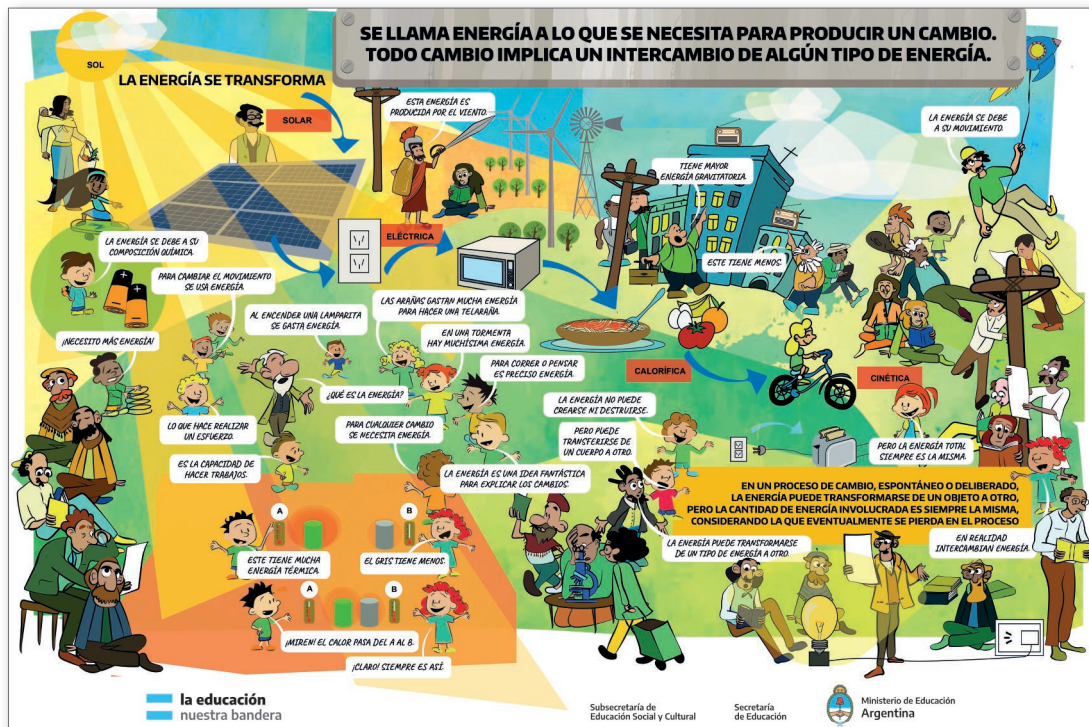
SE LLAMA ENERGÍA A LO QUE SE NECESITA PARA PRODUCIR UN CAMBIO.
TODO CAMBIO IMPLICA UN INTERCAMBIO DE ALGÚN TIPO DE ENERGÍA.

SOL

LA ENERGÍA SE TRANSFORMA

SOLAR

ESTA ENERGÍA ES PRODUCIDA POR EL VIENTO.

ELÉCTRICA

TIENE MAYOR ENERGÍA GRAVITATORIA.

ESTE TIENE MENOS.

LA ENERGÍA SE DEBE A SU MOVIMIENTO.

LA ENERGÍA SE DEBE A SU COMPOSICIÓN QUÍMICA.

PARA CAMBIAR EL MOVIMIENTO SE USA ENERGÍA.

¡NECESITO MÁS ENERGÍA!

AL ENCENDER UNA LAMPARITA SE GASTA ENERGÍA.

LAS ARAÑAS GASTAN MUCHA ENERGÍA PARA HACER UNA TELARAÑA.

EN UNA TORMENTA HAY MUCHÍSIMA ENERGÍA.

PARA CORRER O PENSAR ES PRECISO ENERGÍA.

¿QUÉ ES LA ENERGÍA?

CALORÍFICA

CINÉTICA

LO QUE HACE REALIZAR UN ESFUERZO.

ES LA CAPACIDAD DE HACER TRABAJOS.

PARA CUALQUIER CAMBIO SE NECESITA ENERGÍA.

LA ENERGÍA NO PUEDE CREARSE NI DESTRUIRSE.

PERO PUEDE TRANSFERIRSE DE UN CUERPO A OTRO.

PERO LA ENERGÍA TOTAL SIEMPRE ES LA MISMA.

LA ENERGÍA ES UNA IDEA FANTÁSTICA PARA EXPLICAR LOS CAMBIOS.

EN UN PROCESO DE CAMBIO, ESPONTÁNEO O DELIBERADO, LA ENERGÍA PUEDE TRANSFORMARSE DE UN OBJETO A OTRO, PERO LA CANTIDAD DE ENERGÍA INVOLUCRADA ES SIEMPRE LA MISMA, CONSIDERANDO LA QUE EVENTUALMENTE SE PIERDA EN EL PROCESO

A

B

ESTE TIENE MUCHA ENERGÍA TÉRMICA.

EL GRIS TIENE MENOS.

LA ENERGÍA PUEDE TRANSFORMARSE DE UN TIPO DE ENERGÍA A OTRO.

EN REALIDAD INTERCAMBIAN ENERGÍA.

A

B

¡MIREN! EL CALOR PASA DEL A AL B.

¡CLARO! SIEMPRE ES ASÍ.

la educación
nuestra bandera

Subsecretaría de
Educación Social y Cultural

Secretaría
de Educación

Ministerio de Educación
Argentina